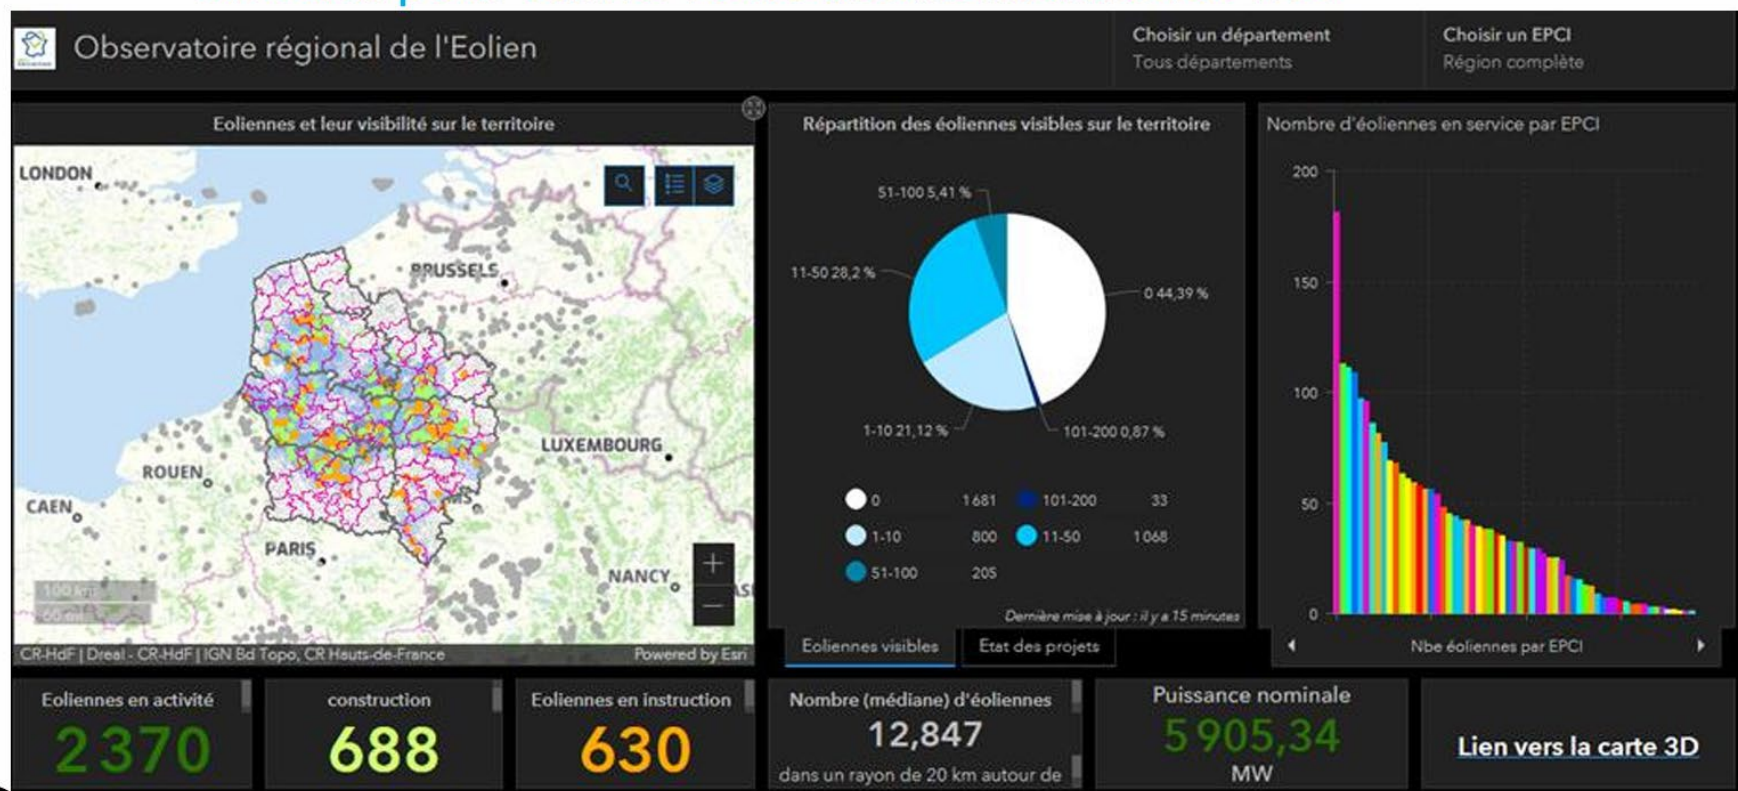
Observatoire régional de l'Eolien

Choisir un département
Tous départements

Choisir un EPCI
Région complète

Eoliennes et leur visibilité sur le territoire

LONDON
BRUSSELS
LUXEMBOURG
ROUEN
CAEN
PARIS
NANCY

100 km
60 mi

CR-HdF | Dreal - CR-HdF | IGN Bd Topo, CR Hauts-de-France
Powered by Esri

Répartition des éoliennes visibles sur le territoire

51-100 5,41 %
11-50 28,2 %
0 44,39 %
1-10 21,12 %
101-200 0,87 %

| | | | |
|---|---|---|---|
| 0 | 1 681 | 101-200 | 33 |
| 1-10 | 800 | 11-50 | 1 068 |
| 51-100 | 205 | | |

Dernière mise à jour : il y a 15 minutes

Eoliennes visibles
Etat des projets

Nombre d'éoliennes en service par EPCI

200
150
100
50
0

Nbe éoliennes par EPCI

Eoliennes en activité
2 370

construction
688

Eoliennes en instruction
630

Nombre (médiane) d'éoliennes
12,847
dans un rayon de 20 km autour de

Puissance nominale
5 905,34
MW

Lien vers la carte 3D